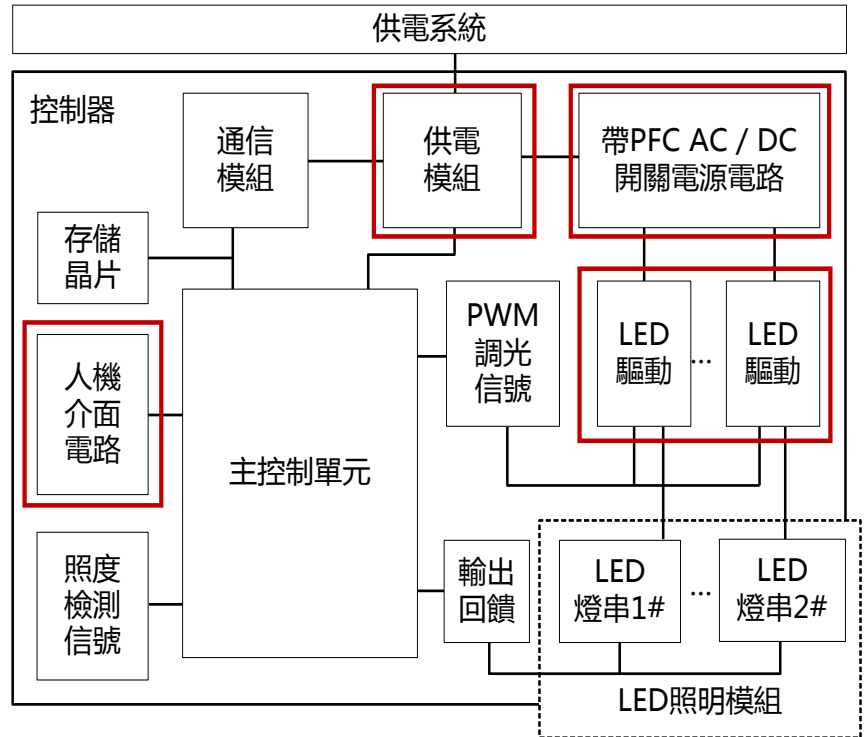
供電系統

控制器

通信模組

供電模組

帶PFC AC / DC 開關電源電路

存儲晶片

PWM 調光信號

LED 驅動

...

LED 驅動

人機介面電路

主控制單元

照度檢測信號

輸出回饋

LED 燈串1#

...

LED 燈串2#

LED照明模組